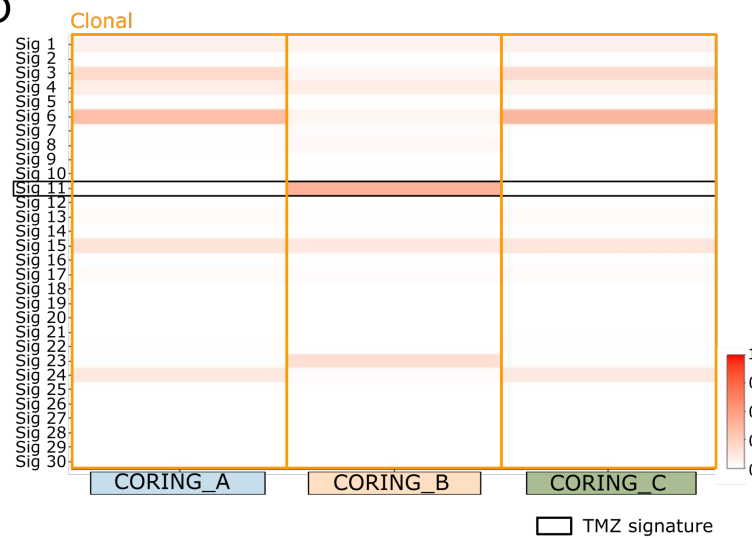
Clonal

Sig 1
Sig 2
Sig 3
Sig 4
Sig 5
Sig 6
Sig 7
Sig 8
Sig 9
Sig 10
Sig 11
Sig 12
Sig 13
Sig 14
Sig 15
Sig 16
Sig 17
Sig 18
Sig 19
Sig 20
Sig 21
Sig 22
Sig 23
Sig 24
Sig 25
Sig 26
Sig 27
Sig 28
Sig 29
Sig 30

CORING_A
CORING_B
CORING_C

TMZ signature

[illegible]